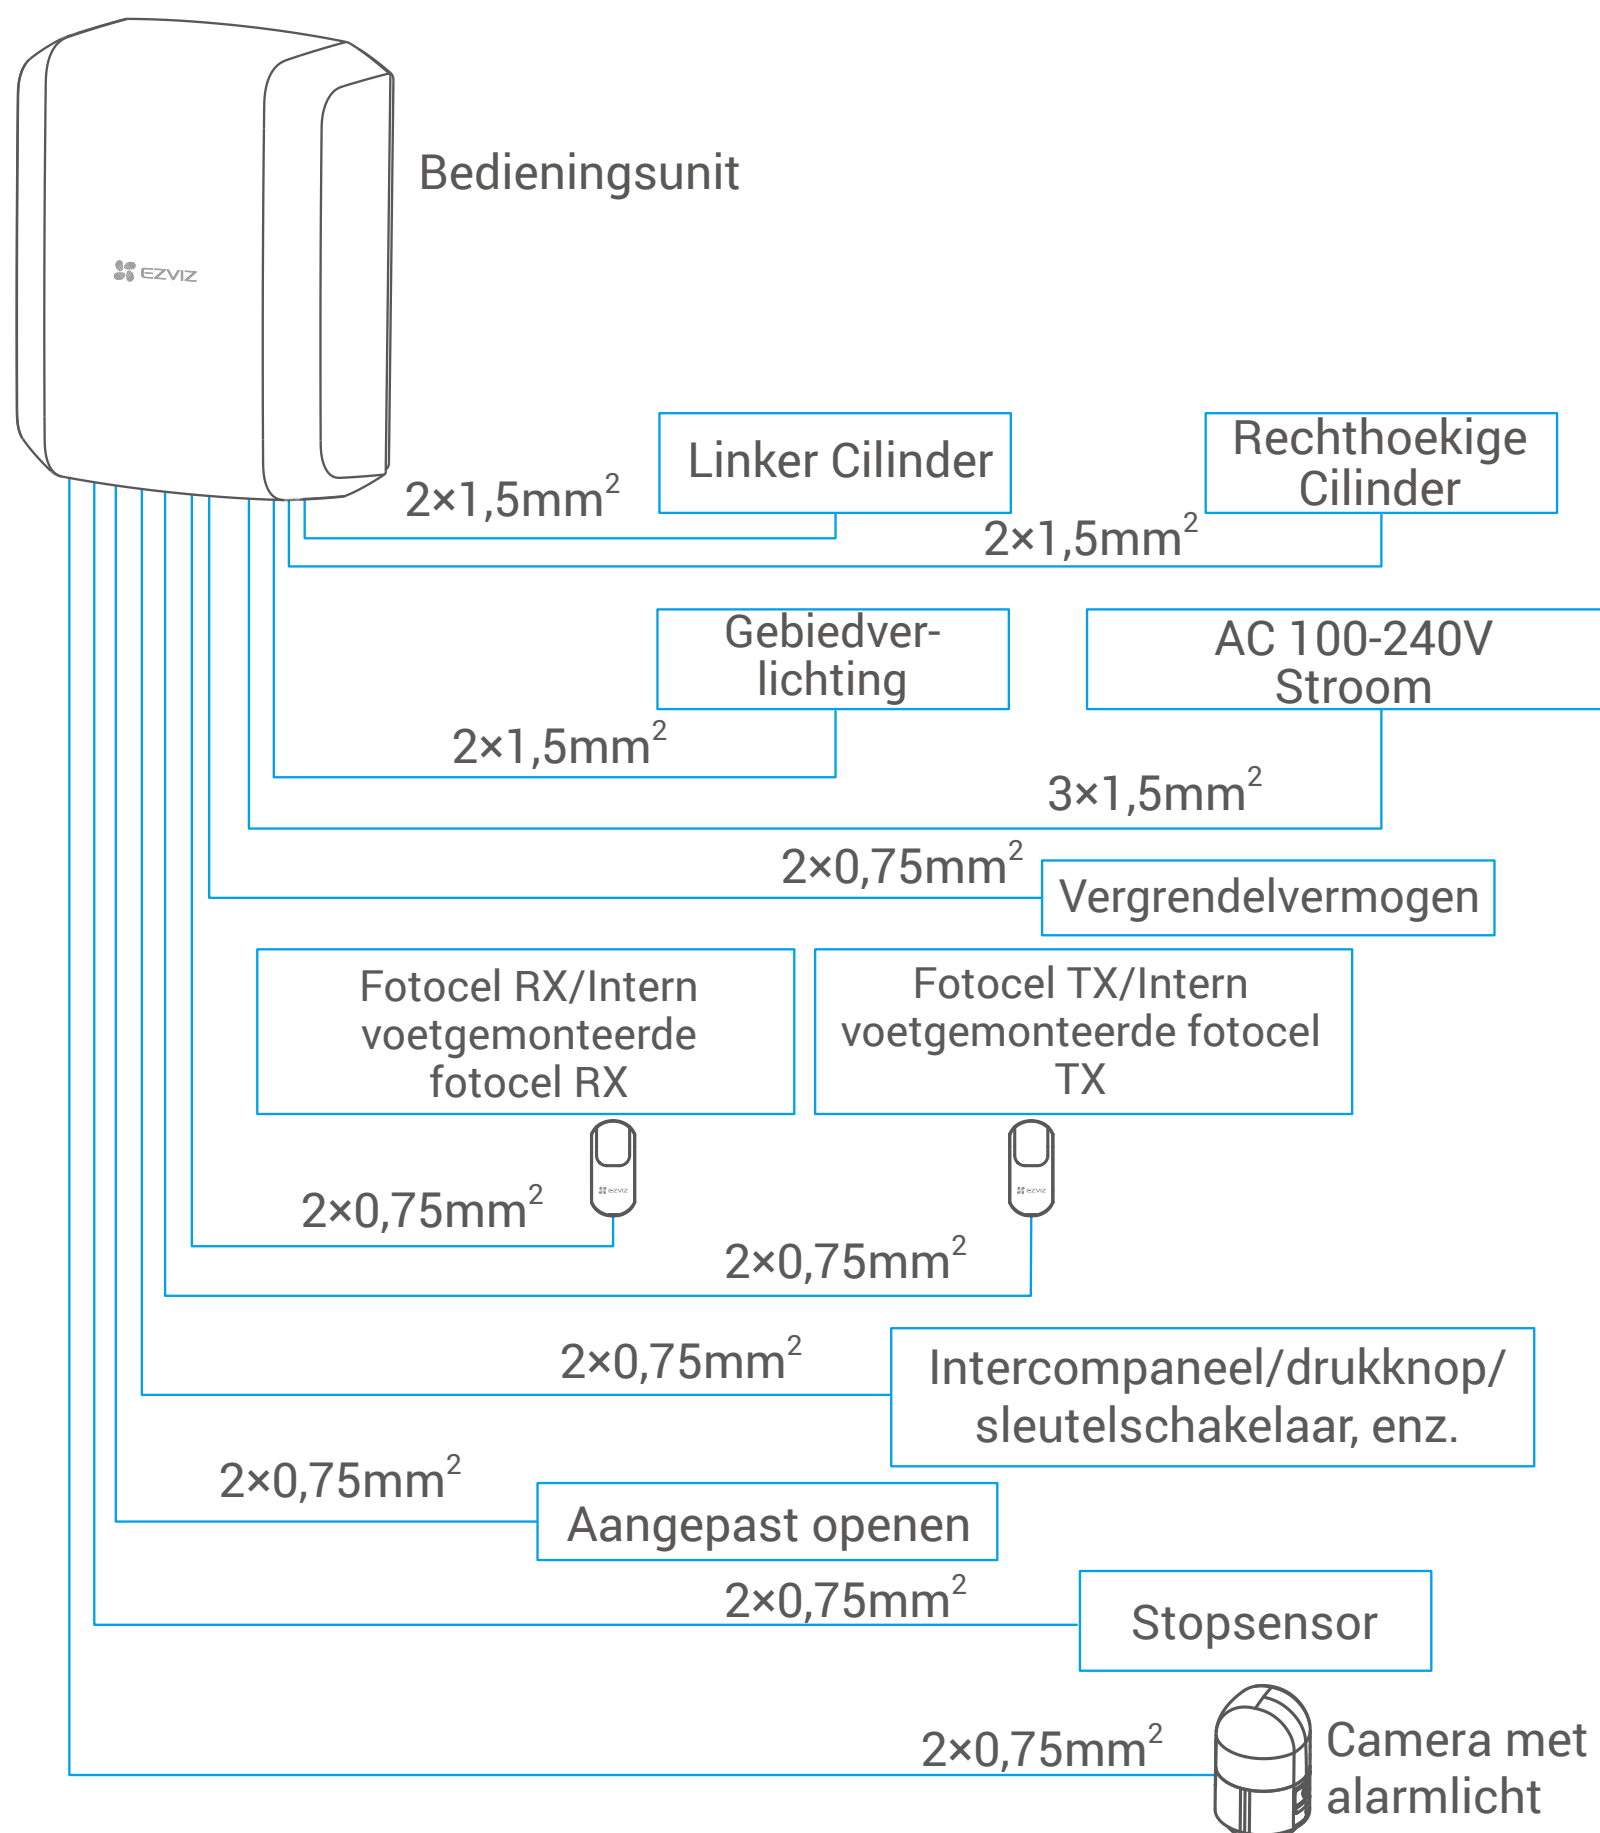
EZVIZ

Bedieningsunit

$2×1,5mm^2$

Linker Cilinder

Rechthoekige Cilinder

$2×1,5mm^2$

Gebiedverlichting

AC 100-240V Stroom

$2×1,5mm^2$

$3×1,5mm^2$

$2×0,75mm^2$

Vergrendelvermogen

Fotocel RX/Intern voetgemonteerde fotocel RX

Fotocel TX/Intern voetgemonteerde fotocel TX

EZVIZ

EZVIZ

$2×0,75mm^2$

$2×0,75mm^2$

$2×0,75mm^2$

Intercompaneel/drukknop/ sleutelschakelaar, enz.

$2×0,75mm^2$

Aangepast openen

$2×0,75mm^2$

Stopsensor

$2×0,75mm^2$

Camera met alarmlicht